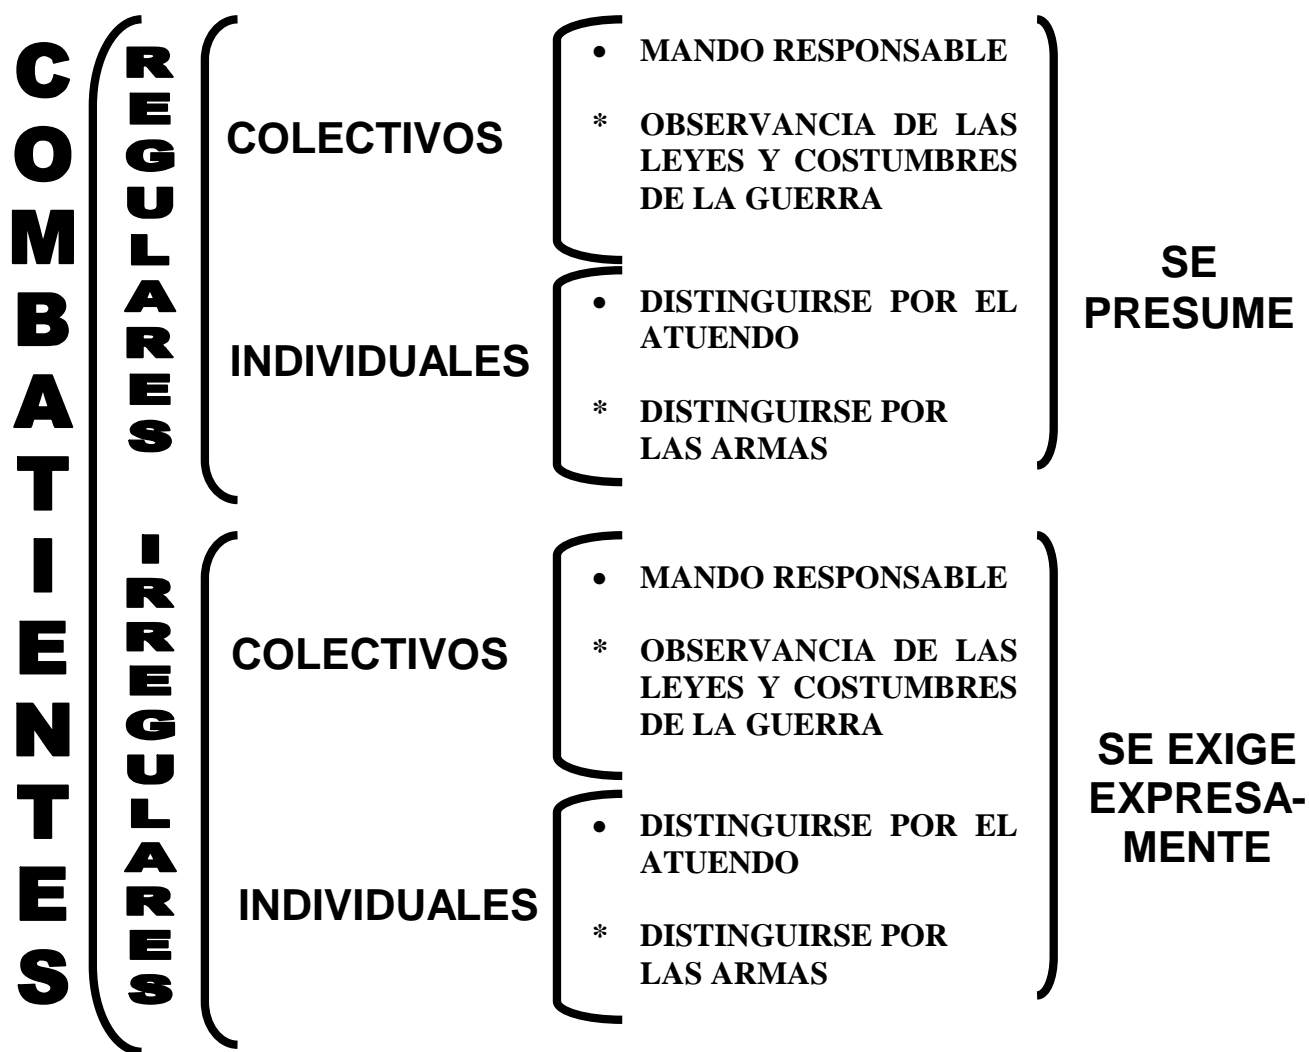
COMBATIENTES

REGULARES

COLECTIVOS

• MANDO RESPONSABLE

* OBSERVANCIA DE LAS LEYES Y COSTUMBRES DE LA GUERRA

INDIVIDUALES

• DISTINGUIRSE POR EL ATUENDO

* DISTINGUIRSE POR LAS ARMAS

SE PRESUME

IRREGULARES

COLECTIVOS

• MANDO RESPONSABLE

* OBSERVANCIA DE LAS LEYES Y COSTUMBRES DE LA GUERRA

INDIVIDUALES

• DISTINGUIRSE POR EL ATUENDO

* DISTINGUIRSE POR LAS ARMAS

SE EXIGE EXPRESAMENTE